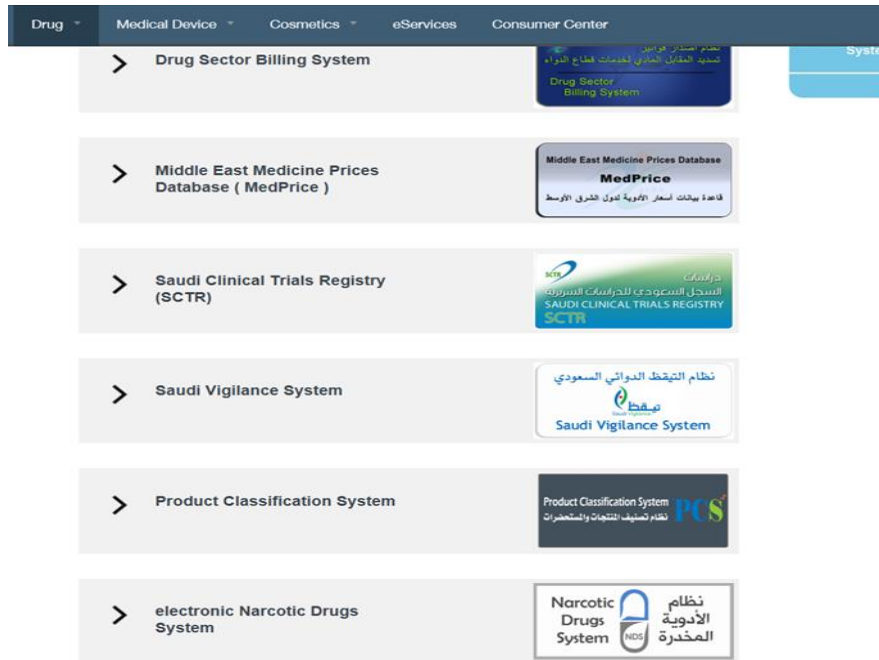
Drug Medical Device Cosmetics eServices Consumer Center

Syste

> Drug Sector Billing System

نظام اصدار فواتير تسديد المقابل المالي لخدمات قطاع الدواء
Drug Sector Billing System

> Middle East Medicine Prices Database ( MedPrice )

Middle East Medicine Prices Database
MedPrice
قاعدة بيانات أسعار الأدوية لدول الشرق الأوسط

> Saudi Clinical Trials Registry (SCTR)

SCTR
دراسات
السجل السعودي للدراسات السريرية
SAUDI CLINICAL TRIALS REGISTRY
SCTR

> Saudi Vigilance System

نظام التيقظ الدوائي السعودي
تيقظ
Saudi Vigilance System

> Product Classification System

Product Classification System
نظام تصنيف المنتجات والمستحضرات
PCS

> electronic Narcotic Drugs System

Narcotic Drugs System
NDS
نظام الأدوية المخدرة